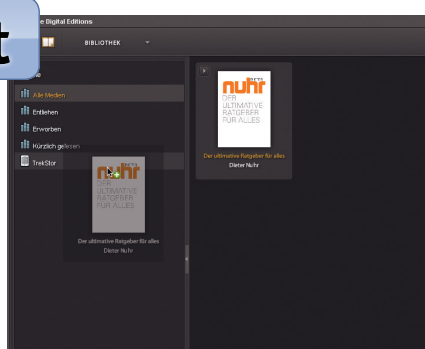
t
e Digital Editions
BIBLIOTHEK
Alle Medien
Entliehen
Erworben
Kürzlich gelesen
TrekStor
nuhr BETA
DER ULTIMATIVE RATGEBER FÜR ALLES
Der ultimative Ratgeber für alles
Dieter Nuhr
nuhr BETA
DER ULTIMATIVE RATGEBER FÜR ALLES
Der ultimative Ratgeber für alles
Dieter Nuhr